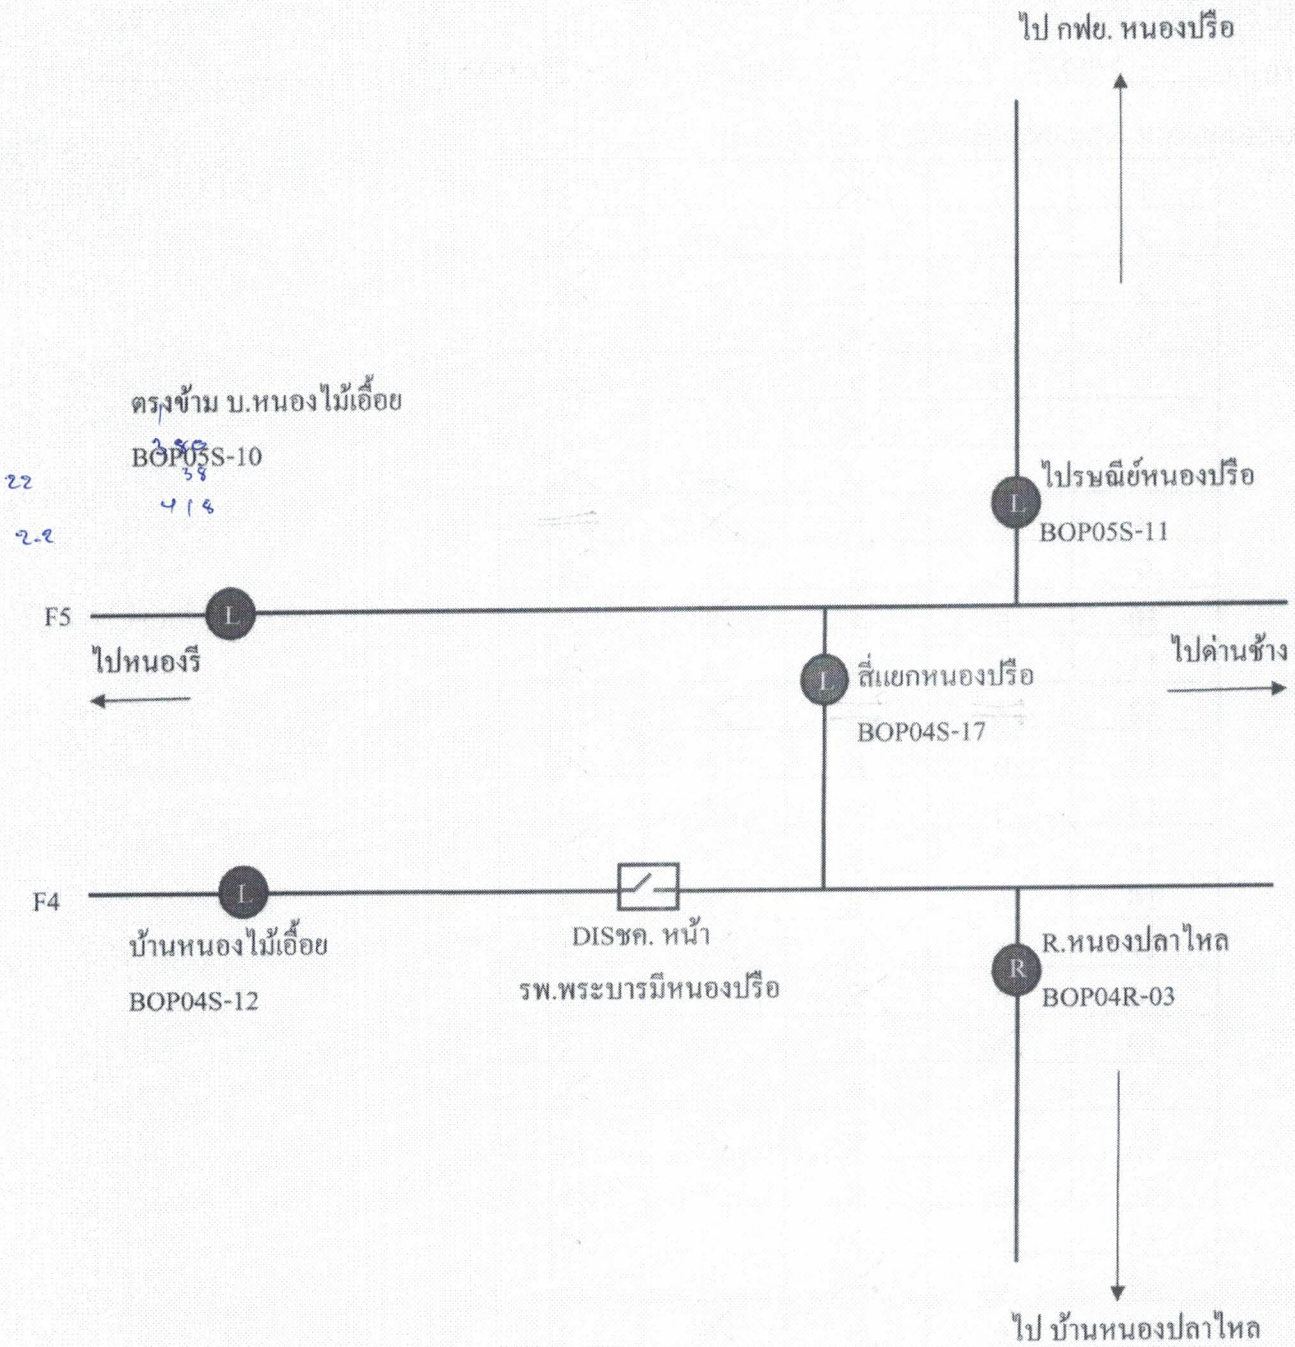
ไป กฟย. หนองปรือ

ตรงข้าม บ.หนองไม้เอื้อย
BOP05S-10
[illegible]
38
418

22
2.2

ไปรษณีย์หนองปรือ
BOP05S-11

L

F5

L

ไปหนองรี

ไปด่านช้าง

L

สี่แยกหนองปรือ
BOP04S-17

F4

L

บ้านหนองไม้เอื้อย
BOP04S-12

DISชค. หน้า
รพ.พระบารมีหนองปรือ

R

R.หนองปลาไหล
BOP04R-03

ไป บ้านหนองปลาไหล